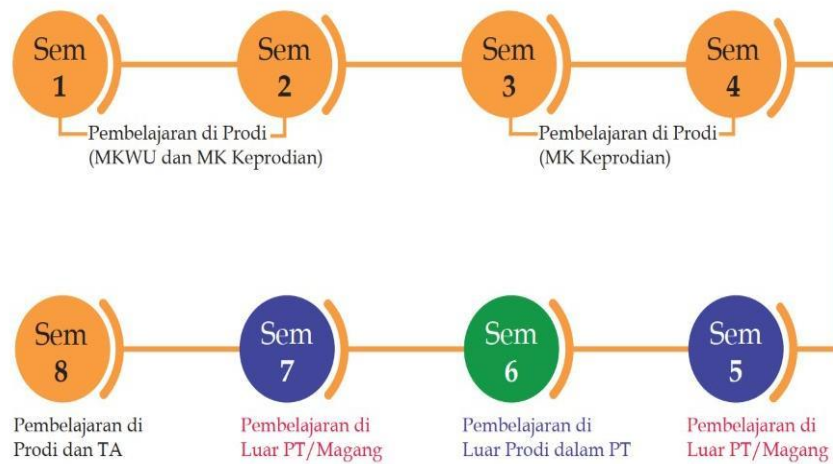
Sem 1

Sem 2

Pembelajaran di Prodi (MKWU dan MK Keprodian)

Sem 3

Sem 4

Pembelajaran di Prodi (MK Keprodian)

Sem 8

Pembelajaran di Prodi dan TA

Sem 7

Pembelajaran di Luar PT/Magang

Sem 6

Pembelajaran di Luar Prodi dalam PT

Sem 5

Pembelajaran di Luar PT/Magang